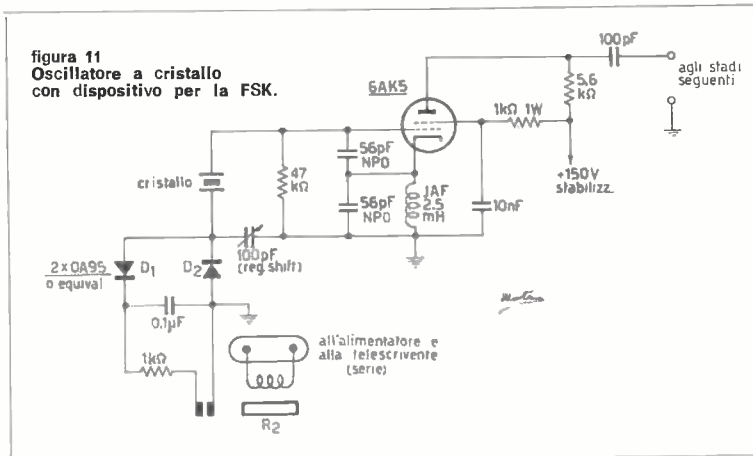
figura 11
Oscillatore a cristallo con dispositivo per la FSK.

100pF
agli stadi seguenti
6AK5
5,6 kΩ
1kΩ 1W
+150V stabilizz.
47 kΩ
56pF NPO
56pF NPO
JAF 2,5 mH
10nF
cristallo
100pF (reg. shift)
2 x OA95 o equival
$D_1$
$D_2$
0,1µF
1kΩ
all'alimentatore e alla telescrivente (serie)
$R_2$